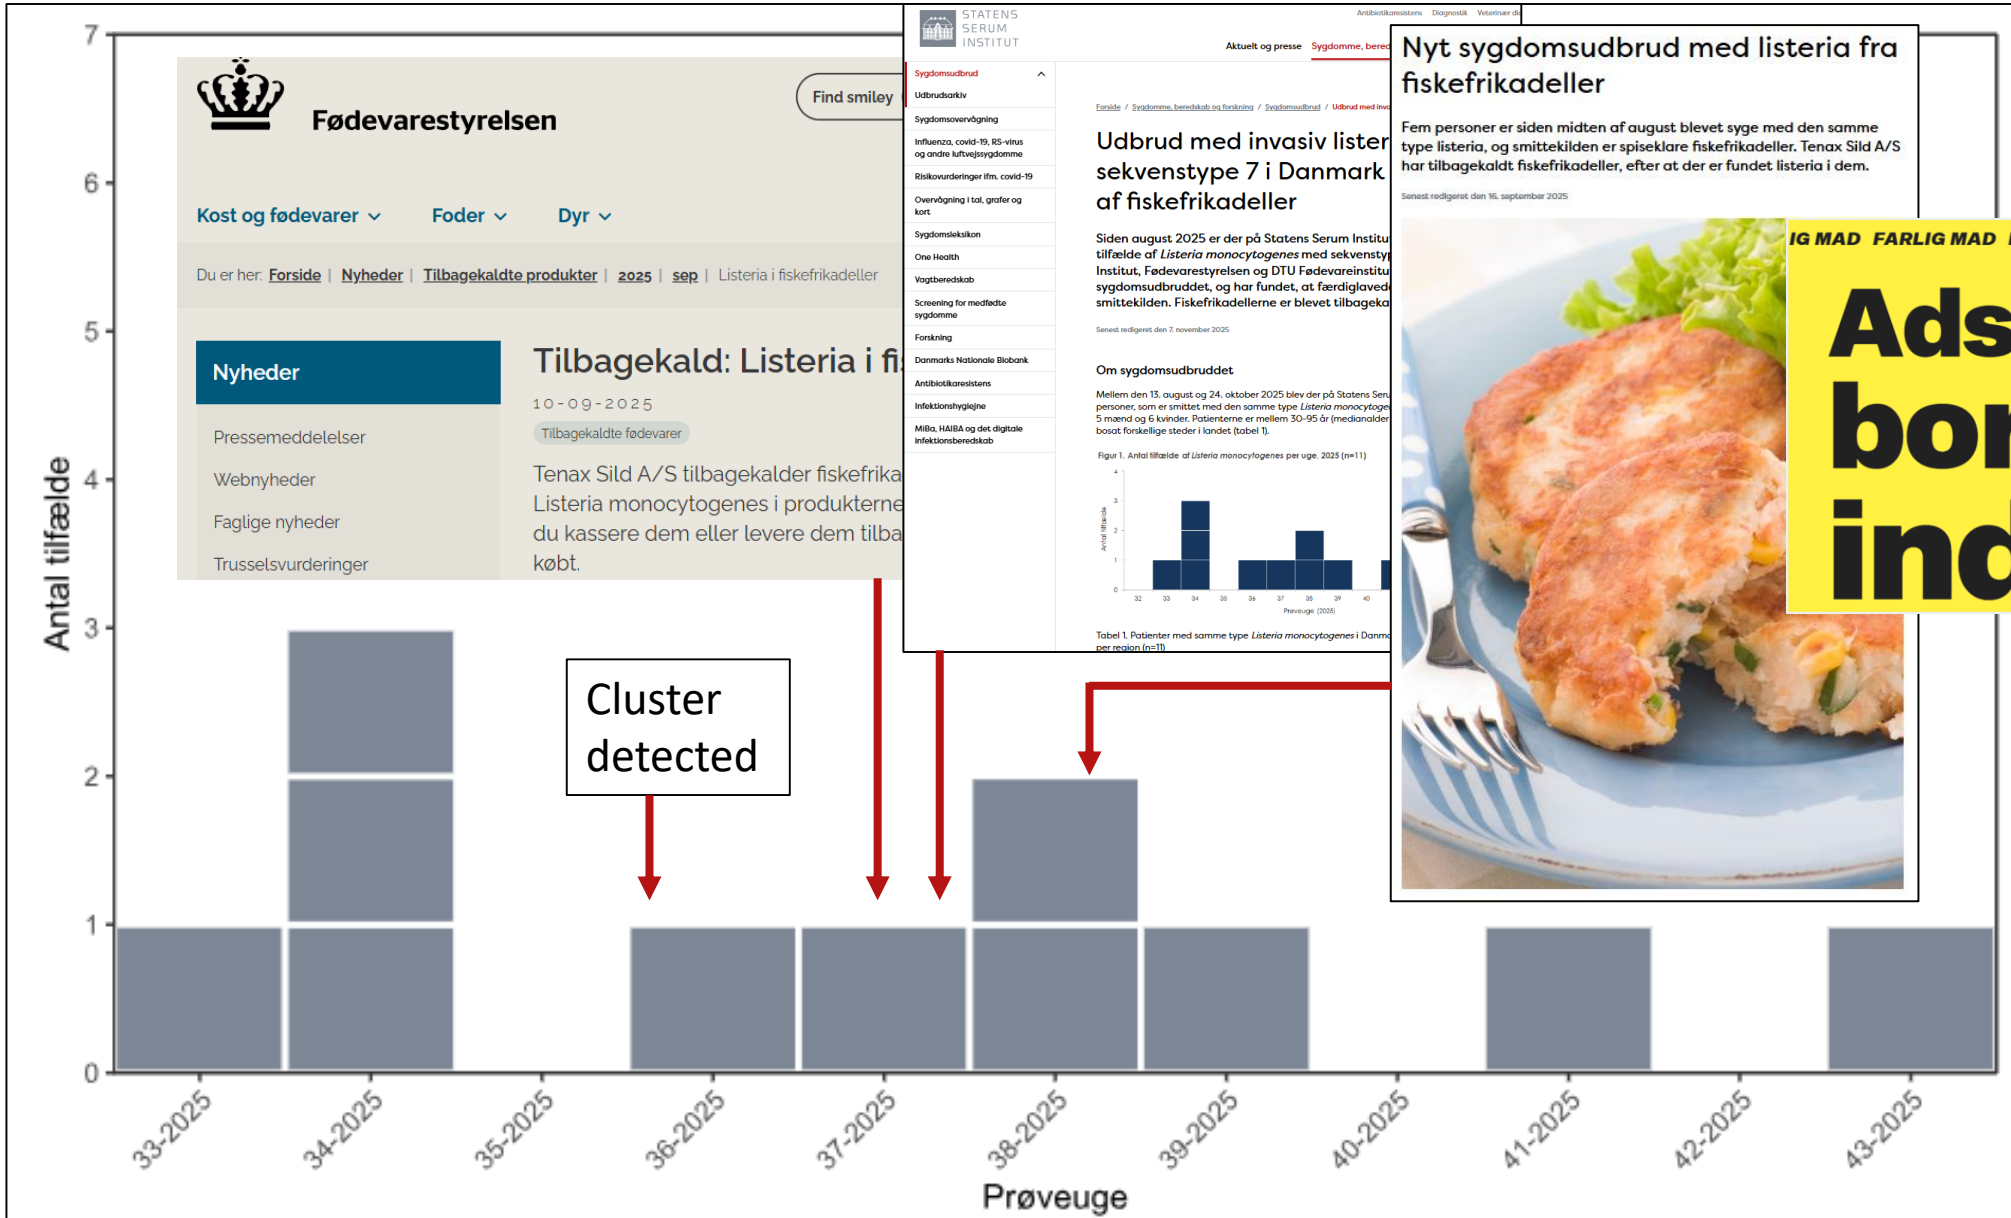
Fødevarestyrelsen

Find smiley

Kost og fødevarer Foder Dyr

Du er her: Forside | Nyheder | Tilbagekaldte produkter | 2025 | sep | Listeria i fiskefrikadeller

Nyheder

Pressemeddelelser

Webnyheder

Faglige nyheder

Trusselsvurderinger

Tilbagekald: Listeria i fi

10-09-2025

Tilbagekaldte fødevarer

Tenax Sild A/S tilbagekalder fiskefrika Listeria monocytogenes i produkterne du kassere dem eller levere dem tilba købt.

STATENS SERUM INSTITUT

Antibiotikaresistens Diagnostik Veterinær di

Aktuelt og presse Sygdomme, bered

Sygdomsudbrud

Udbrudsarkiv

Sygdomsovervågning

Influenza, covid-19, RS-virus og andre luftvejssygdomme

Risikovurderinger ifm. covid-19

Overvågning i tal, grafer og kort

Sygdomsleksikon

One Health

Vagtberedskab

Screening for medfødte sygdomme

Forskning

Danmarks Nationale Biobank

Antibiotikaresistens

Infektionshygiejne

MiBa, HAIBA og det digitale infektionsberedskab

Forside / Sygdomme, beredskab og forskning / Sygdomsudbrud / Udbrud med inva

Udbrud med invasiv lister sekvenstype 7 i Danmark af fiskefrikadeller

Siden august 2025 er der på Statens Serum Institu tilfælde af Listeria monocytogenes med sekvensty Institut, Fødevarestyrelsen og DTU Fødevareinstitu sygdomsudbruddet, og har fundet, at færdiglaved smittekilden. Fiskefrikadellerne er blevet tilbageka

Senest redigeret den 7. november 2025

Om sygdomsudbruddet

Mellem den 13. august og 24. oktober 2025 blev der på Statens Seru personer, som er smittet med den samme type Listeria monocytoge 5 mænd og 6 kvinder. Patienterne er mellem 30-95 år (medianalder bosat forskellige steder i landet (tabel 1).

Figur 1. Antal tilfælde af Listeria monocytogenes per uge. 2025 (n=11)

Antal tilfælde

Prøveuge (2025)

Tabel 1. Patienter med samme type Listeria monocytogenes i Danm per region (n=11)

Nyt sygdomsudbrud med listeria fra fiskefrikadeller

Fem personer er siden midten af august blevet syge med den samme type listeria, og smittekilden er spiseklare fiskefrikadeller. Tenax Sild A/S har tilbagekaldt fiskefrikadeller, efter at der er fundet listeria i dem.

Senest redigeret den 16. september 2025

IG MAD FARLIG MAD

Ads bor inc

Cluster detected

Antal tilfælde

Prøveuge

33-2025 34-2025 35-2025 36-2025 37-2025 38-2025 39-2025 40-2025 41-2025 42-2025 43-2025